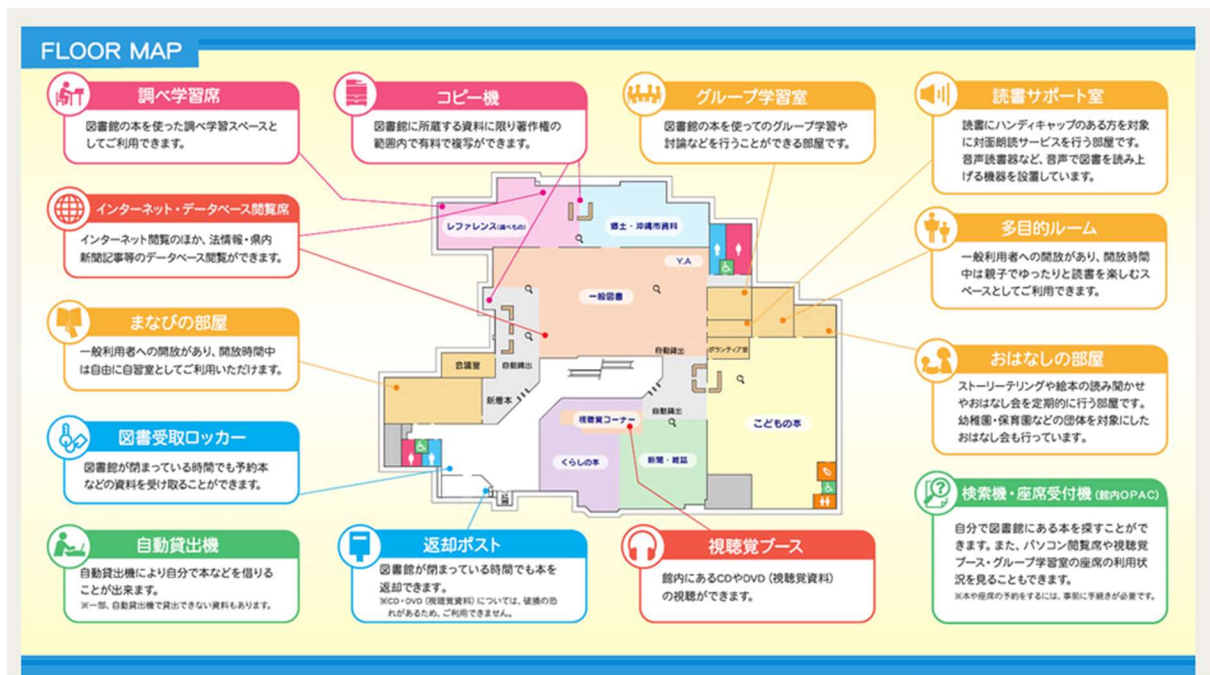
FLOOR MAP

調べ学習席
図書館の本を使った調べ学習スペースとしてご利用できます。

コピー機
図書館に所蔵する資料に限り著作権の範囲内で有料で複写ができます。

グループ学習室
図書館の本を使ってのグループ学習や討論などを行うことができる部屋です。

読書サポート室
読書にハンディキャップのある方を対象に対面朗読サービスを行う部屋です。音声読書器など、音声で図書を読み上げる機器を設置しています。

インターネット・データベース閲覧席
インターネット閲覧のほか、法情報・県内新聞記事等のデータベース閲覧ができます。

多目的ルーム
一般利用者への開放があり、開放時間中は親子でゆったりと読書を楽しむスペースとしてご利用できます。

まなびの部屋
一般利用者への開放があり、開放時間中は自由に自習室としてご利用いただけます。

おはなしの部屋
ストーリーテリングや絵本の読み聞かせやおはなし会を定期的に行う部屋です。幼稚園・保育園などの団体を対象にしたおはなし会も行っています。

図書受取ロッカー
図書館が閉まっている時間でも予約本などの資料を受け取ることができます。

検索機・座席受付機（館内OPAC）
自分で図書館にある本を探すことができます。また、パソコン閲覧席や視聴覚ブース・グループ学習室の座席の利用状況を見ることもできます。
※本や座席の予約をするには、事前に手続きが必要です。

自動貸出機
自動貸出機により自分で本などを借りることが出来ます。
※一部、自動貸出機で貸出できない資料もあります。

返却ポスト
図書館が閉まっている時間でも本を返却できます。
※CD・DVD（視聴覚資料）については、破損の恐れがあるため、ご利用できません。

視聴覚ブース
館内にあるCDやDVD（視聴覚資料）の視聴ができます。

レファレンス（調べもの）
郷土・沖縄県資料
Y.A
一般図書
自動貸出
ボランティア室
会議室
自動貸出
新着本
視聴覚コーナー
自動貸出
こどもの本
くらしの本
新聞・雑誌